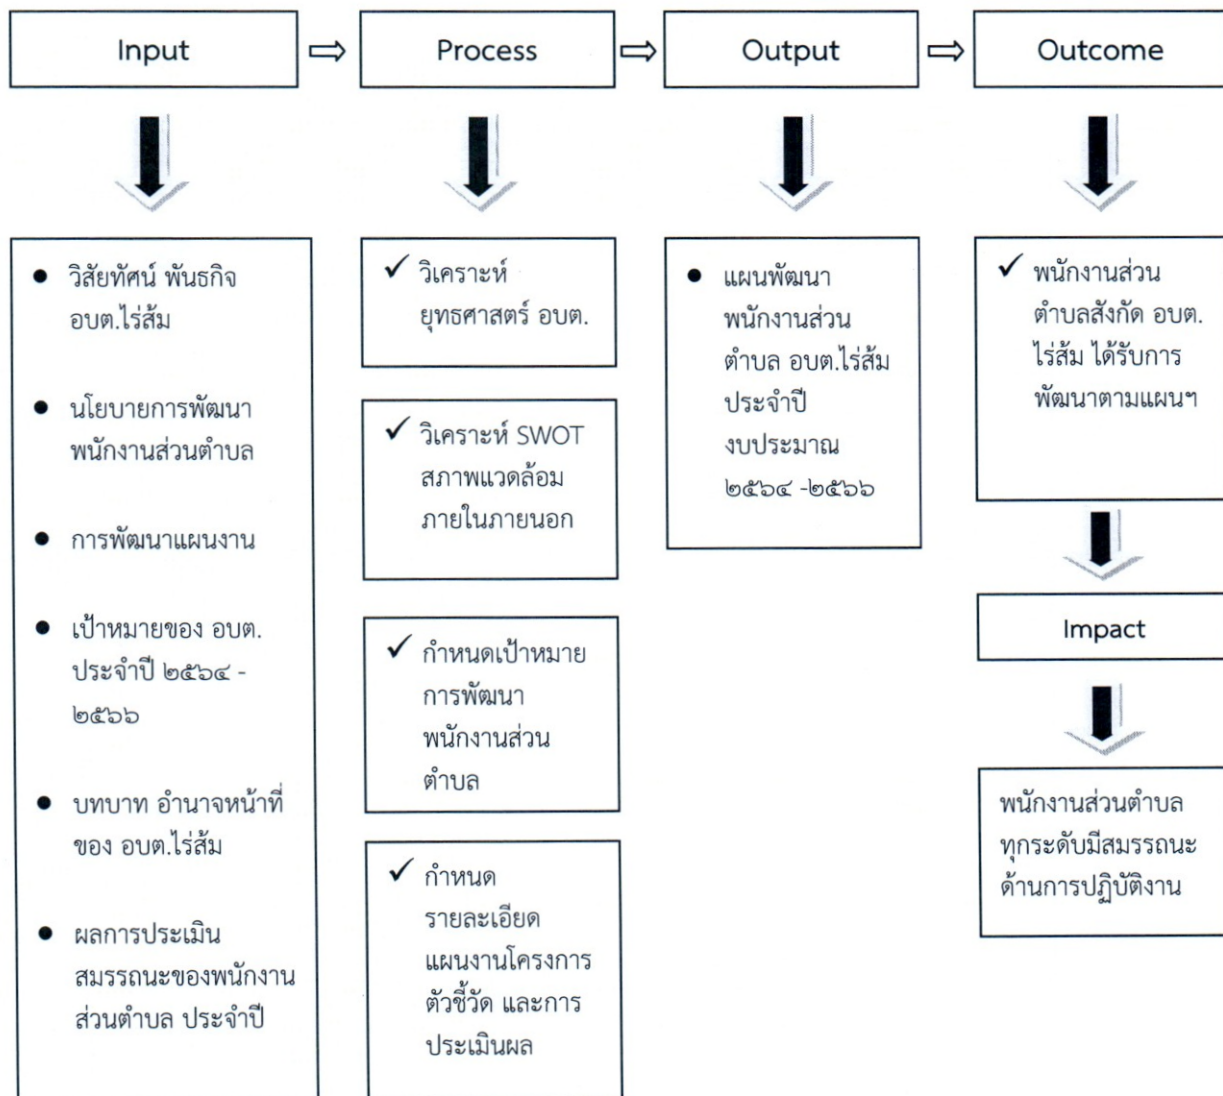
Input ⇨ Process ⇨ Output ⇨ Outcome

● วิสัยทัศน์ พันธกิจ อบต.ไร่ส้ม

● นโยบายการพัฒนาพนักงานส่วนตำบล

● การพัฒนาแผนงาน

● เป้าหมายของ อบต. ประจำปี ๒๕๖๔ - ๒๕๖๖

● บทบาท อำนาจหน้าที่ของ อบต.ไร่ส้ม

● ผลการประเมินสมรรถนะของพนักงานส่วนตำบล ประจำปี

✓ วิเคราะห์ ยุทธศาสตร์ อบต.

✓ วิเคราะห์ SWOT สภาพแวดล้อม ภายในภายนอก

✓ กำหนดเป้าหมาย การพัฒนา พนักงานส่วน ตำบล

✓ กำหนด รายละเอียด แผนงานโครงการ ตัวชี้วัด และการ ประเมินผล

● แผนพัฒนา พนักงานส่วน ตำบล อบต.ไร่ส้ม ประจำปี งบประมาณ ๒๕๖๔ -๒๕๖๖

✓ พนักงานส่วน ตำบลสังกัด อบต. ไร่ส้ม ได้รับการ พัฒนาตามแผนฯ

Impact

พนักงานส่วนตำบล ทุกระดับมีสมรรถนะ ด้านการปฏิบัติงาน